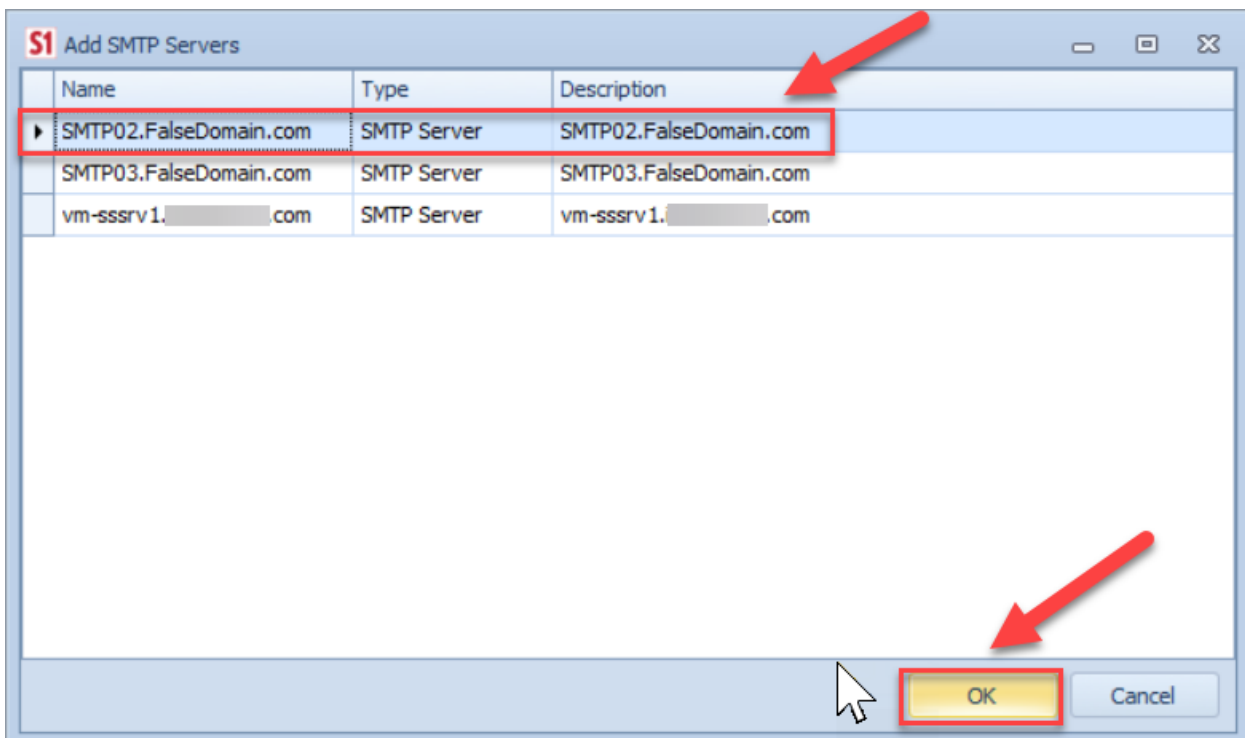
S1 Add SMTP Servers

| Name | Type | Description |
|---|---|---|
| SMTP02.FalseDomain.com | SMTP Server | SMTP02.FalseDomain.com |
| SMTP03.FalseDomain.com | SMTP Server | SMTP03.FalseDomain.com |
| vm-sssrv1.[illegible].com | SMTP Server | vm-sssrv1.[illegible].com |

OK
Cancel